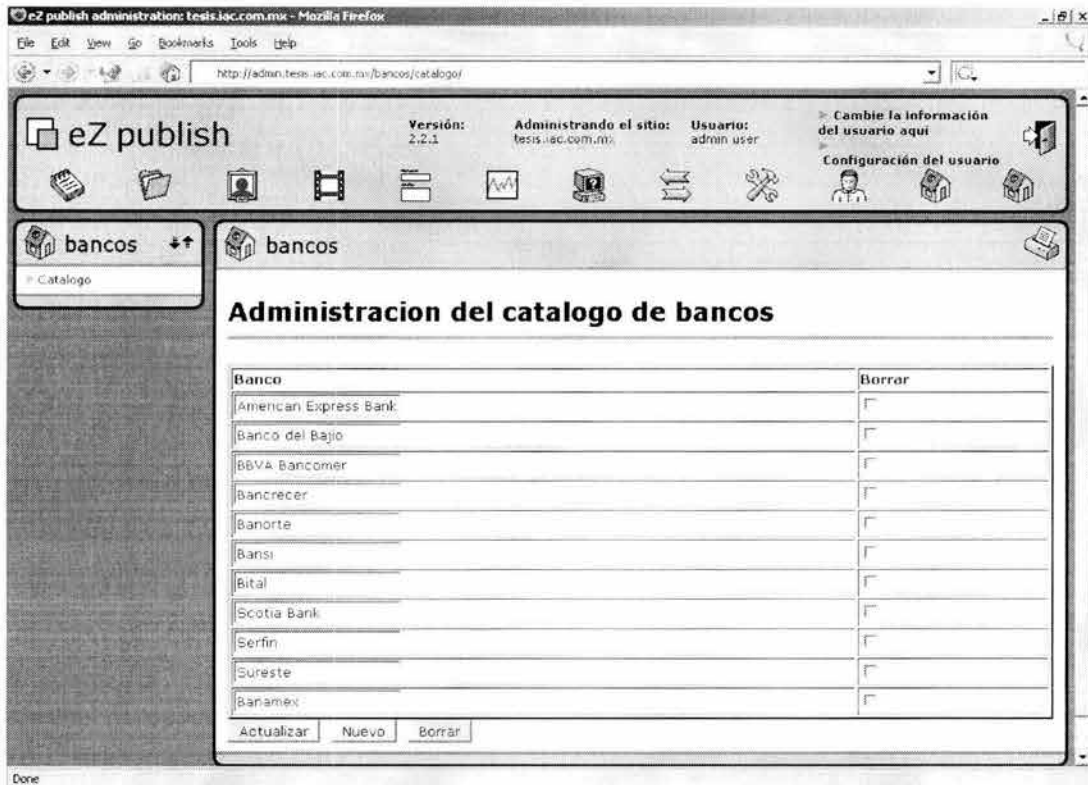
eZ publish administration: tesis.iac.com.mx - Mozilla Firefox

File Edit View Go Bookmarks Tools Help

http://admin.tesis.iac.com.mx/bancos/catalogo/

eZ publish

Versión: 2.2.1

Administrando el sitio: tesis.iac.com.mx

Usuario: admin user

Cambie la información del usuario aquí

Configuración del usuario

bancos

Catalogo

bancos

Administracion del catalogo de bancos

| Banco | Borrar |
|---|---|
| American Express Bank | |
| Banco del Bajio | |
| BBVA Bancomer | |
| Bancrecer | |
| Banorte | |
| Bansi | |
| Bital | |
| Scotia Bank | |
| Serfin | |
| Sureste | |
| Banamex | |

Actualizar Nuevo Borrar

Done